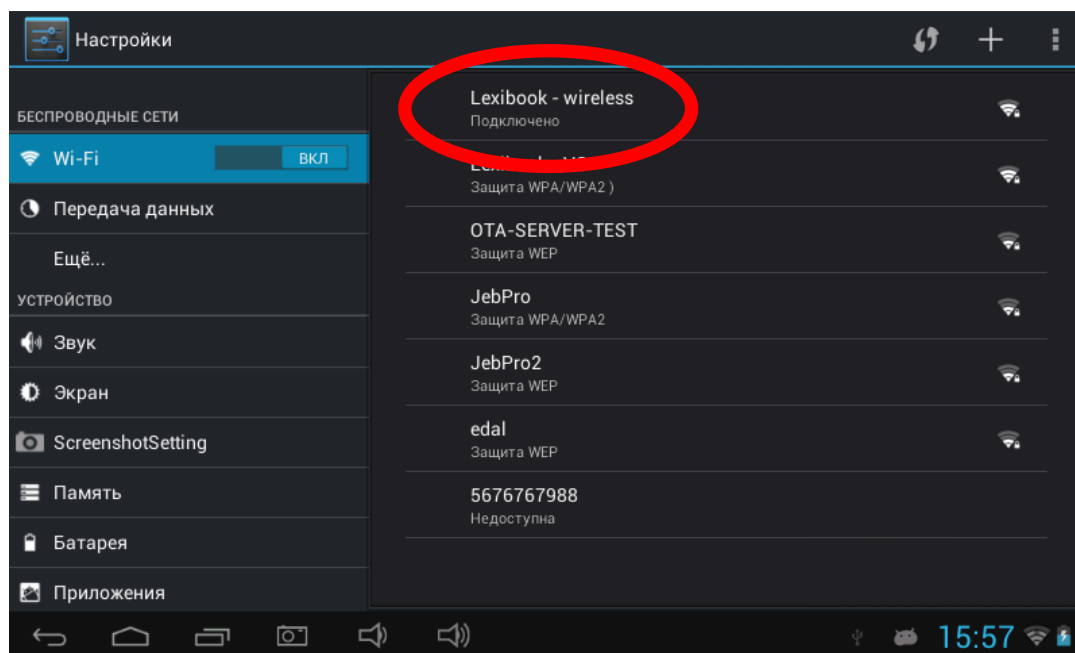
Настройки

БЕСПРОВОДНЫЕ СЕТИ

Wi-Fi ВКЛ

Передача данных

Ещё...

УСТРОЙСТВО

Звук

Экран

ScreenshotSetting

Память

Батарея

Приложения

Lexibook - wireless
Подключено

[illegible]
Защита WPA/WPA2 )

OTA-SERVER-TEST
Защита WEP

JebPro
Защита WPA/WPA2

JebPro2
Защита WEP

edal
Защита WEP

5676767988
Недоступна

15:57